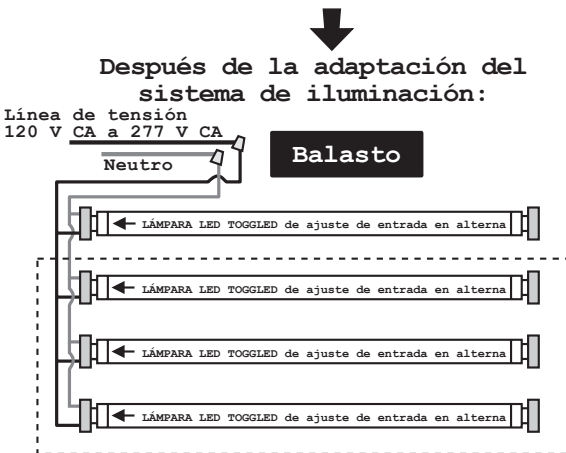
Después de la adaptación del sistema de iluminación:

Línea de tensión
120 V CA a 277 V CA

Neutro

Balasto

LÁMPARA LED TOGGLED de ajuste de entrada en alterna

LÁMPARA LED TOGGLED de ajuste de entrada en alterna

LÁMPARA LED TOGGLED de ajuste de entrada en alterna

LÁMPARA LED TOGGLED de ajuste de entrada en alterna